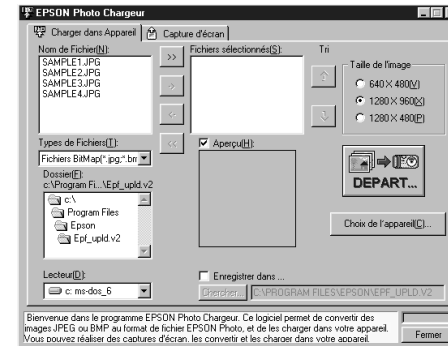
EPSON Photo Chargeur

Charger dans Appareil | Capture d'écran

Nom de Fichier(N):
SAMPLE1.JPG
SAMPLE2.JPG
SAMPLE3.JPG
SAMPLE4.JPG

>>
>
<
<<

Fichiers sélectionnés(S):

Tri

Taille de l'image
640 × 480(V)
1280 × 960(X)
1280 × 480(P)

Types de Fichiers(T):
Fichiers BitMap(*.jpg;*.bm

Aperçu(H):

Dossier(E):
c:\Program Fi...\Epf_upld.v2
c:\
Program Files
Epson
Epf_upld.v2

DEPART...

Choix de l'appareil(C)...

Lecteur(D):
c: ms-dos_6

Enregistrer dans ...
Chercher... C:\PROGRAM FILES\EPSON\EPF_UPLD.V2

Bienvenue dans le programme EPSON Photo Chargeur. Ce logiciel permet de convertir des images JPEG ou BMP au format de fichier EPSON Photo, et de les charger dans votre appareil. Vous pouvez réaliser des captures d'écran, les convertir et les charger dans votre appareil.

Fermer